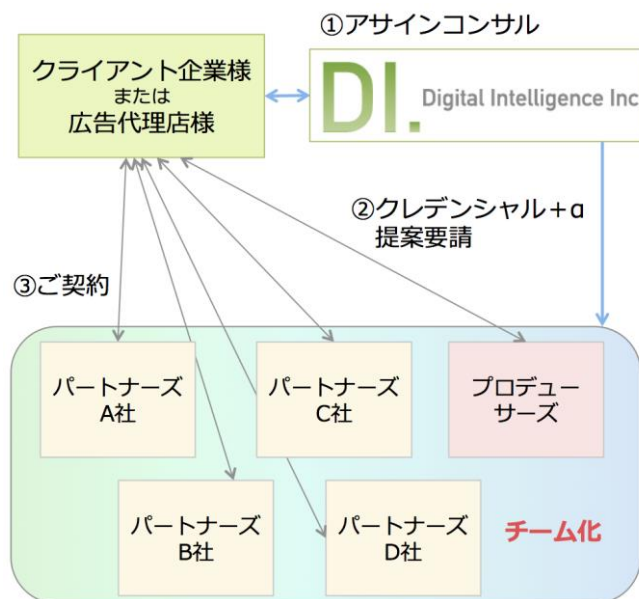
①アサインコンサル

クライアント企業様
または
広告代理店様

DI.
Digital Intelligence Inc

②クレデンシャル＋α
提案要請

③ご契約

パートナーズ
A社

パートナーズ
C社

プロデュー
サーズ

パートナーズ
B社

パートナーズ
D社

チーム化